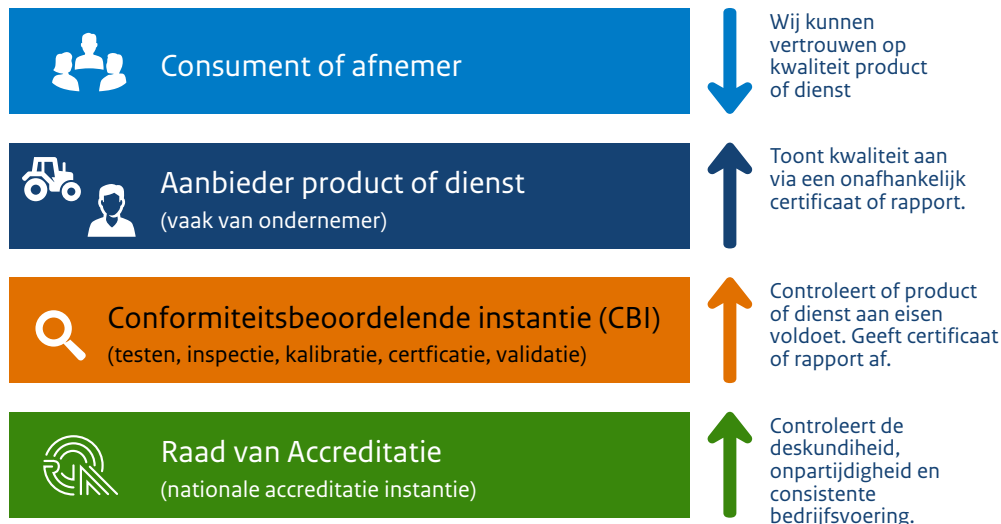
Consument of afnemer

Wij kunnen vertrouwen op kwaliteit product of dienst

Aanbieder product of dienst
(vaak van ondernemer)

Toont kwaliteit aan via een onafhankelijk certificaat of rapport.

Conformiteitsbeoordelende instantie (CBI)
(testen, inspectie, kalibratie, certficatie, validatie)

Controleert of product of dienst aan eisen voldoet. Geeft certificaat of rapport af.

Raad van Accreditatie
(nationale accreditatie instantie)

Controleert de deskundiheid, onpartijdigheid en consistente bedrijfsvoering.